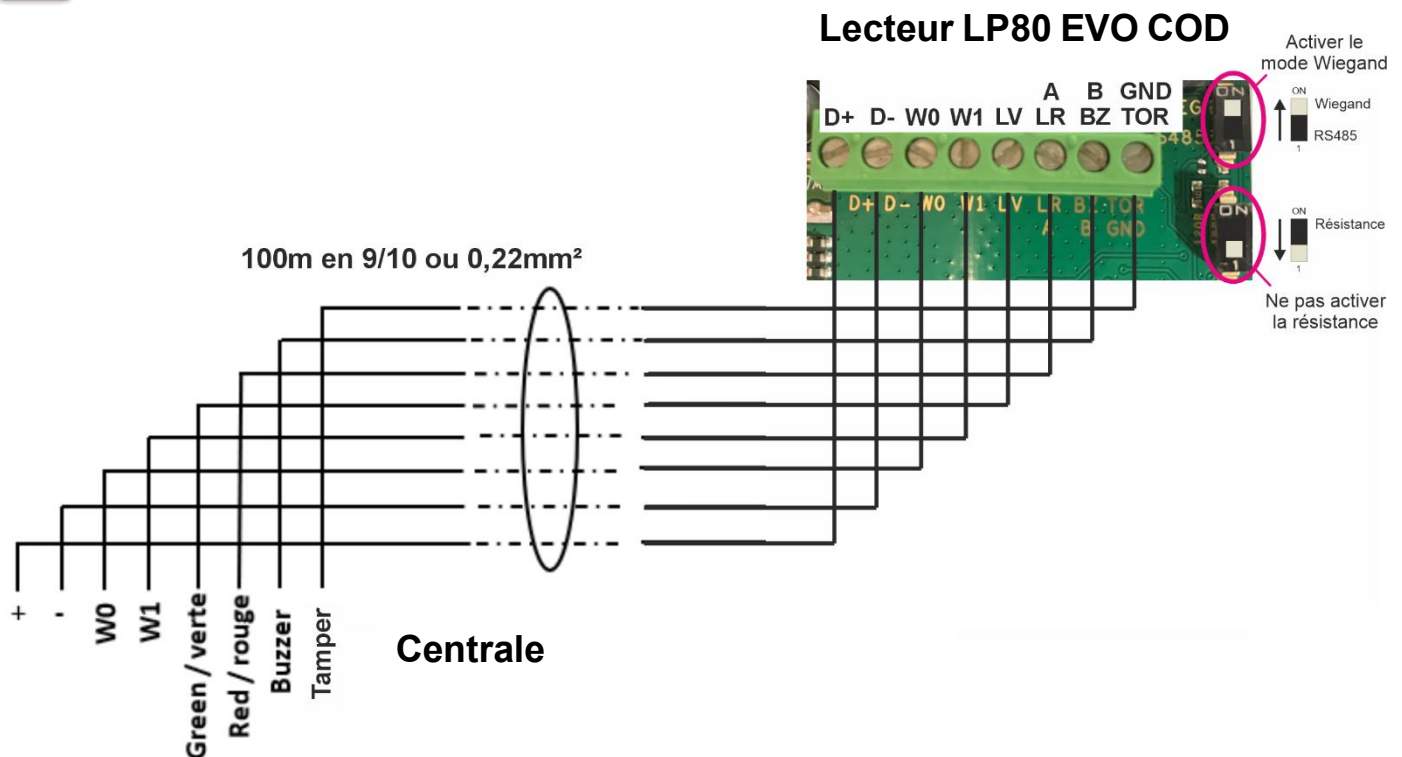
Lecteur LP80 EVO COD

Activer le mode Wiegand

ON
Wiegand
RS485
1

D+ D- W0 W1 LV A LR B BZ GND TOR

D+ D- W0 W1 LV LR A B B TOR GND

ON
Résistance
1

Ne pas activer la résistance

100m en 9/10 ou 0,22mm²

+
-
W0
W1
Green / verte
Red / rouge
Buzzer
Tamper

Centrale